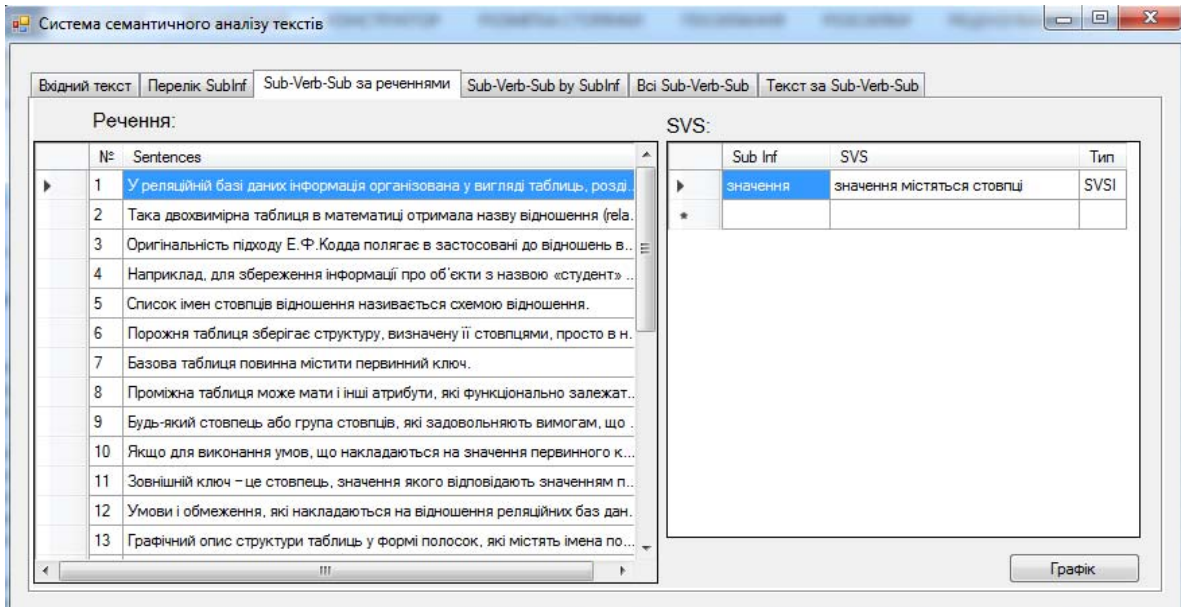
Система семантичного аналізу текстів

Вхідний текст | Перелік SubInf | Sub-Verb-Sub за реченнями | Sub-Verb-Sub by SubInf | Всі Sub-Verb-Sub | Текст за Sub-Verb-Sub

Речення:

| № | Sentences |
|---|---|
| 1 | У реляційній базі даних інформація організована у вигляді таблиць, розді... |
| 2 | Така двохвимірна таблиця в математиці отримала назву відношення (rela... |
| 3 | Оригінальність підходу Е.Ф.Кодда полягає в застосовані до відношень в... |
| 4 | Наприклад, для збереження інформації про об'єкти з назвою «студент» ... |
| 5 | Список імен стовпців відношення називається схемою відношення. |
| 6 | Порожня таблиця зберігає структуру, визначену її стовпцями, просто в н... |
| 7 | Базова таблиця повинна містити первинний ключ. |
| 8 | Проміжна таблиця може мати і інші атрибути, які функціонально залежат... |
| 9 | Будь-який стовпець або група стовпців, які задовольняють вимогам, що ... |
| 10 | Якщо для виконання умов, що накладаються на значення первинного к... |
| 11 | Зовнішній ключ – це стовпець, значення якого відповідають значенням п... |
| 12 | Умови і обмеження, які накладаються на відношення реляційних баз дан... |
| 13 | Графічний опис структури таблиць у формі полосок, які містять імена по... |

SVS:

| Sub Inf | SVS | Тип |
|---|---|---|
| значення | значення містяться стовпці | SVSI |
| | | |

Графік